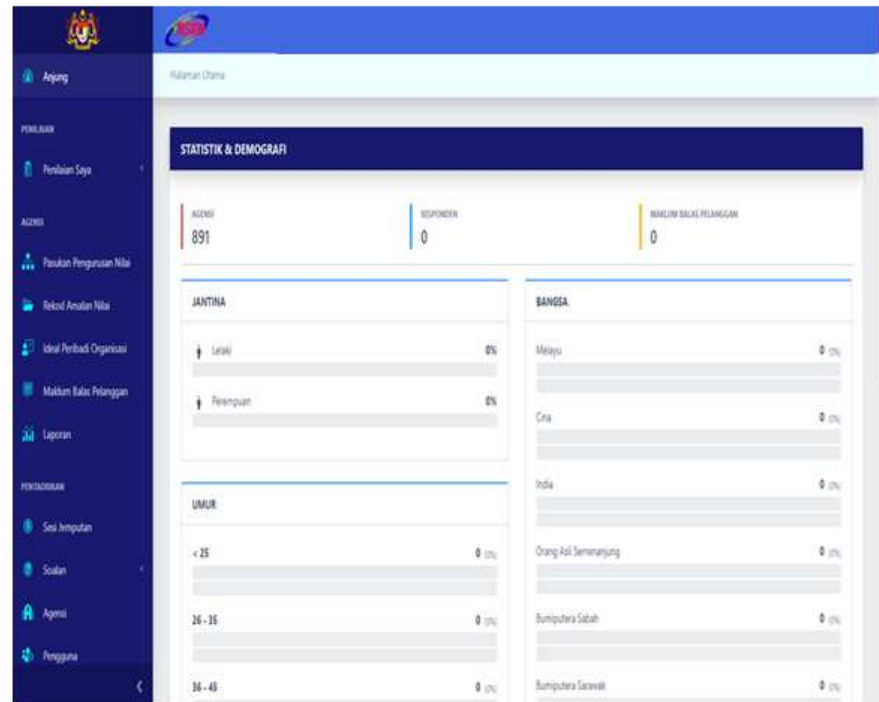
Anjung

PENILAIAN

Penilaian Saya

AGENSI

Pasukan Pengurusan Nilai

Rekod Amalan Nilai

Ideal Peribadi Organisasi

Maklum Balas Pelanggan

Laporan

PENTADBIRAN

Sesi Jemputan

Soalan

Agensi

Pengguna

Halaman Utama

STATISTIK & DEMOGRAFI

AGENSI
891

RESPONDEN
0

MAKLUM BALAS PELANGGAN
0

JANTINA

Lelaki 0%

Perempuan 0%

UMUR

< 25 0 (0%)

26 - 35 0 (0%)

36 - 45 0 (0%)

BANGSA

Melayu 0 (0%)

Cina 0 (0%)

India 0 (0%)

Orang Asli Semenanjung 0 (0%)

Bumiputera Sabah 0 (0%)

Bumiputera Sarawak 0 (0%)